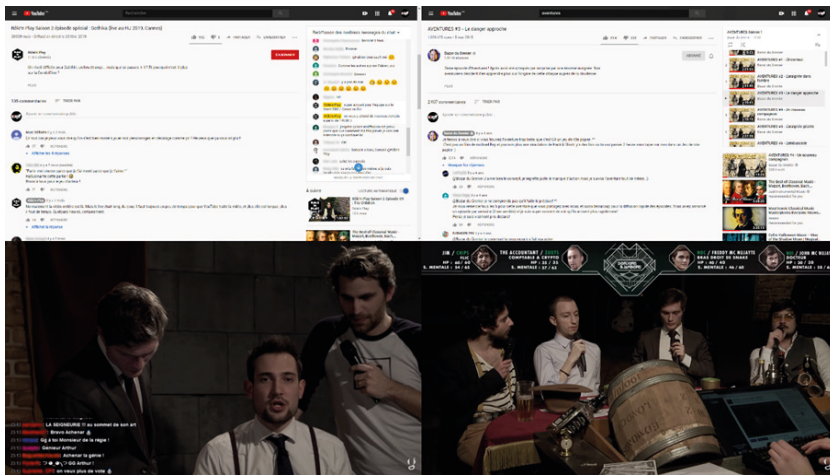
YouTube

Rechercher

Mitch Play Saison 2 épisode spécial : Unithia (live au HJ 2019, Caverne)

S'ABONNER

Réactions des meilleurs messages du chat

AVENTURES #3 – Le danger approche

aventures

S'ABONNER

AVENTURES Saison 1

AVENTURES #1 - (Ouverture)

AVENTURES #2 - L'exégèse des horreurs

AVENTURES #3 - Le danger approche

AVENTURES #4 - Les nouveaux compagnons

AVENTURES #5 - Les trois épreuves

AVENTURES #6 - Conclusion

AVENTURES #1 - Un nouveau compagnon

The best of Classical Music - Mozart, Beethoven, Bach...

The Best of Classical Music - Mozart, Beethoven, Bach, Chopin...

Celtic Halloween Music - Hour of the Shadow Moon

LA SEIGNEURIE !! au sommet de son art

Bravo Achenar

Gg à ton Monseur de la régie !

Génieux Arthur!

Achenar la gaine !

GG Arthur !

on veut plus de vide

THE ACCOUNTANT

COMPTABLE & CRYPTO

S. MENTALE : 34 / 65

BRAS DROIT DU SNAKE

S. MENTALE : 46 / 65

FREDDY MC BLUFF

JOHN MC BLUFF

DOCTEUR

S. MENTALE : 39 / 65

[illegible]